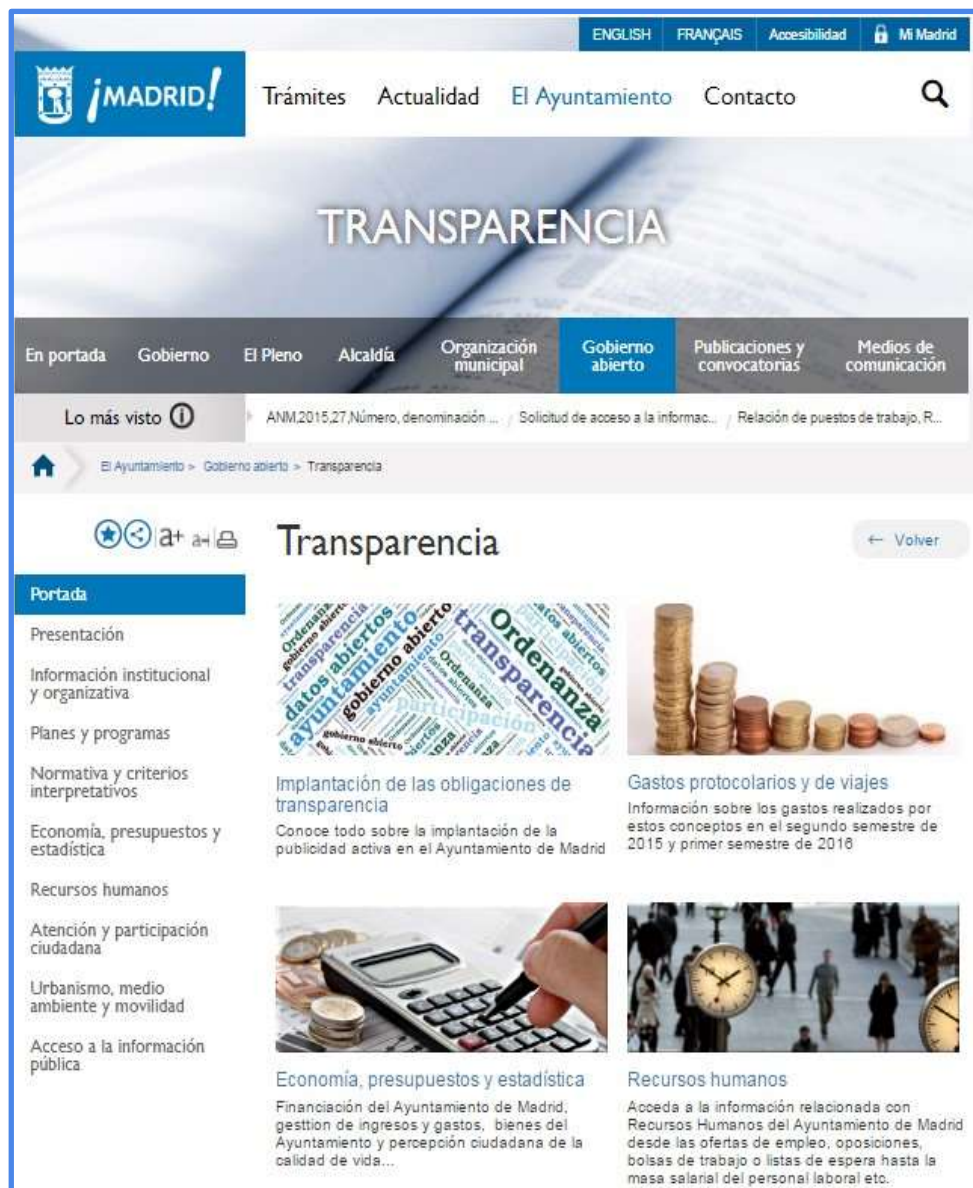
ENGLISH FRANÇAIS Accesibilidad Mi Madrid

¡MADRID! Trámites Actualidad El Ayuntamiento Contacto

TRANSPARENCIA

En portada Gobierno El Pleno Alcaldía Organización municipal Gobierno abierto Publicaciones y convocatorias Medios de comunicación

Lo más visto ANM,2015,27,Número, denominación ... Solicitud de acceso a la informac... Relación de puestos de trabajo, R...

El Ayuntamiento > Gobierno abierto > Transparencia

a+ a-

Transparencia

← Volver

Portada

Presentación

Información institucional y organizativa

Planes y programas

Normativa y criterios interpretativos

Economía, presupuestos y estadística

Recursos humanos

Atención y participación ciudadana

Urbanismo, medio ambiente y movilidad

Acceso a la información pública

transparencia Ordenanza datos abiertos ayuntamiento gobierno abierto participación

Implantación de las obligaciones de transparencia

Conoce todo sobre la implantación de la publicidad activa en el Ayuntamiento de Madrid

Gastos protocolarios y de viajes

Información sobre los gastos realizados por estos conceptos en el segundo semestre de 2015 y primer semestre de 2016

Economía, presupuestos y estadística

Financiación del Ayuntamiento de Madrid, gesttion de ingresos y gastos, bienes del Ayuntamiento y percepción ciudadana de la calidad de vida...

Recursos humanos

Acceda a la información relacionada con Recursos Humanos del Ayuntamiento de Madrid desde las ofertas de empleo, oposiciones, bolsas de trabajo o listas de espera hasta la masa salarial del personal laboral etc.